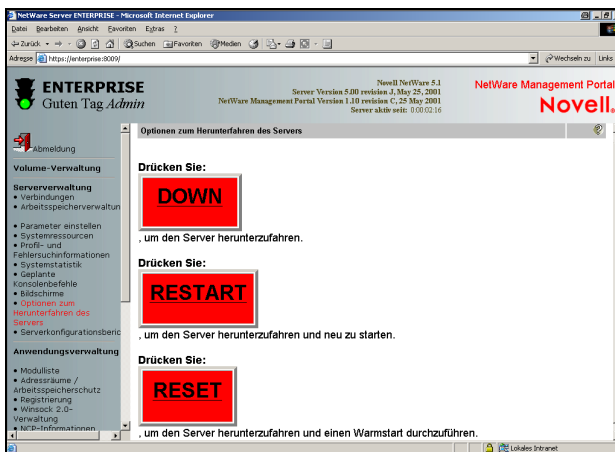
NetWare Server ENTERPRISE - Microsoft Internet Explorer

Datei Bearbeiten Ansicht Favoriten Extras ?

Zurück Suchen Favoriten Medien

Adresse https://enterprise:8009/ Wechseln zu Links

ENTERPRISE
Guten Tag *Admin*

Novell NetWare 5.1
Server Version 5.00 revision J, May 25, 2001
NetWare Management Portal Version 1.10 revision C, 25 May 2001
Server aktiv seit: 0:00:02:16

NetWare Management Portal
Novell.

Abmeldung

Volume-Verwaltung

Serververwaltung
• Verbindungen
• Arbeitsspeicherverwaltun
• Parameter einstellen
• Systemressourcen
• Profil- und Fehlersuchinformationen
• Systemstatistik
• Geplante Konsolenbefehle
• Bildschirme
• Optionen zum Herunterfahren des Servers
• Serverkonfigurationsberic

Anwendungsverwaltung
• Modulliste
• Adressräume / Arbeitsspeicherschutz
• Registrierung
• Winsock 2.0-Verwaltung
• NCP-Informationen

Optionen zum Herunterfahren des Servers

Drücken Sie:
DOWN
, um den Server herunterzufahren.

Drücken Sie:
RESTART
, um den Server herunterzufahren und neu zu starten.

Drücken Sie:
RESET
, um den Server herunterzufahren und einen Warmstart durchzuführen.

Lokales Intranet